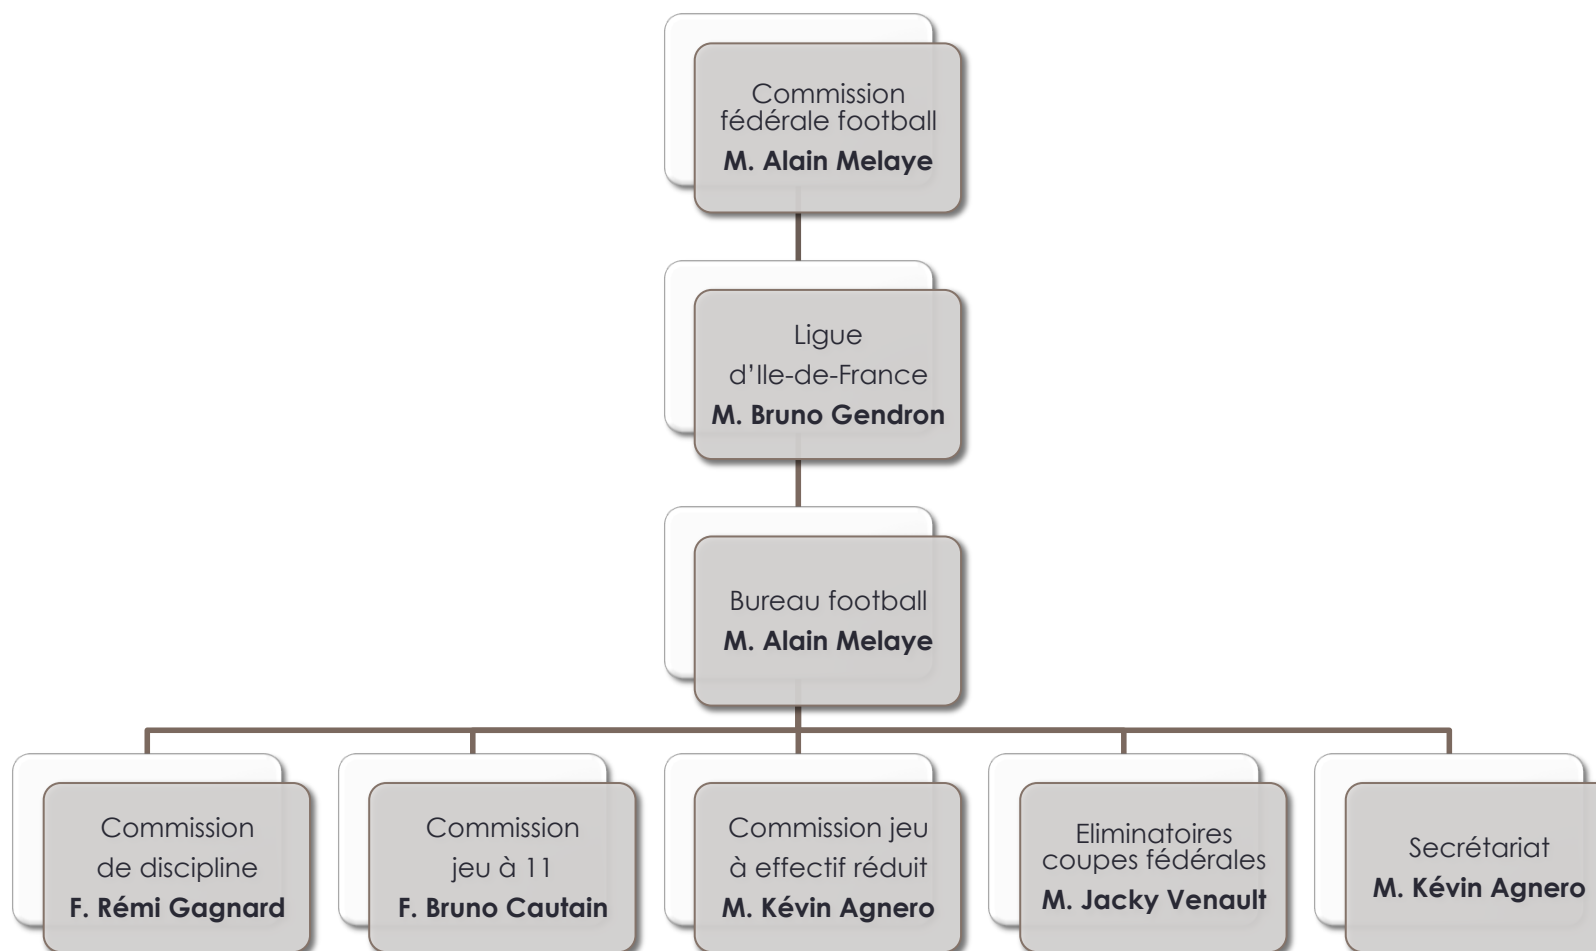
Commission fédérale football
**M. Alain Melaye**

Ligue d'Ile-de-France
**M. Bruno Gendron**

Bureau football
**M. Alain Melaye**

Commission de discipline
**F. Rémi Gagnard**

Commission jeu à 11
**F. Bruno Cautain**

Commission jeu à effectif réduit
**M. Kévin Agnero**

Eliminatoires coupes fédérales
**M. Jacky Venault**

Secrétariat
**M. Kévin Agnero**